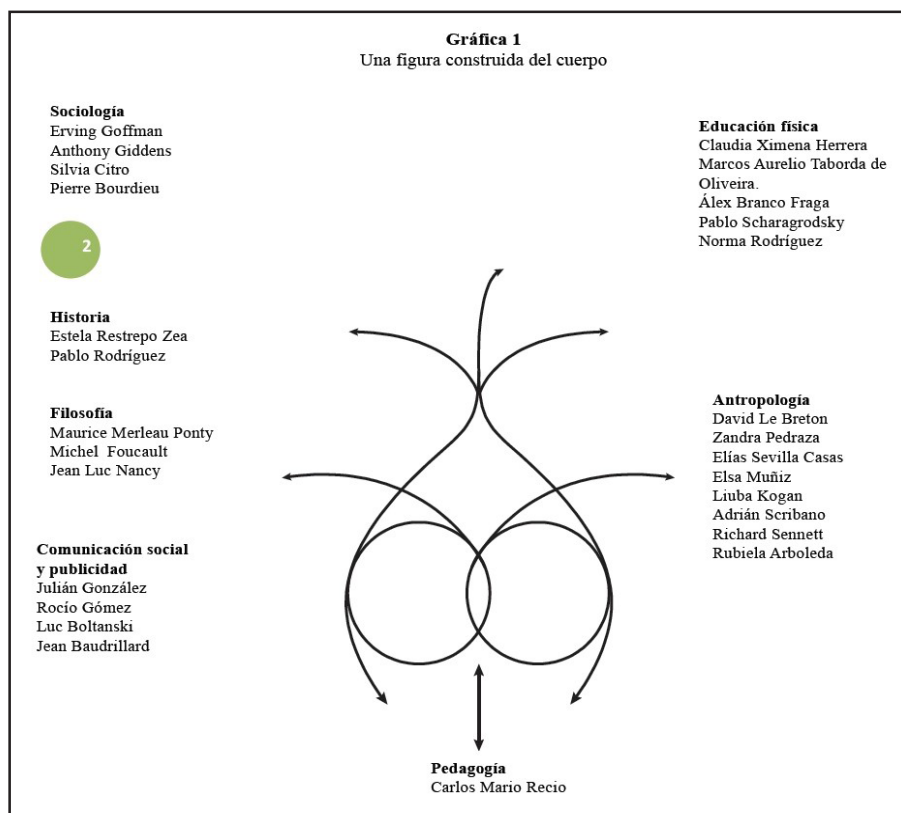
**Gráfica 1**
Una figura construida del cuerpo

**Sociología**
Erving Goffman
Anthony Giddens
Silvia Citro
Pierre Bourdieu

2

**Educación física**
Claudia Ximena Herrera
Marcos Aurelio Taborda de Oliveira.
Álex Branco Fraga
Pablo Scharagrodsky
Norma Rodríguez

**Historia**
Estela Restrepo Zea
Pablo Rodríguez

**Filosofía**
Maurice Merleau Ponty
Michel Foucault
Jean Luc Nancy

**Antropología**
David Le Breton
Zandra Pedraza
Elías Sevilla Casas
Elsa Muñiz
Liuba Kogan
Adrián Scribano
Richard Sennett
Rubiela Arboleda

**Comunicación social y publicidad**
Julián González
Rocío Gómez
Luc Boltanski
Jean Baudrillard

**Pedagogía**
Carlos Mario Recio